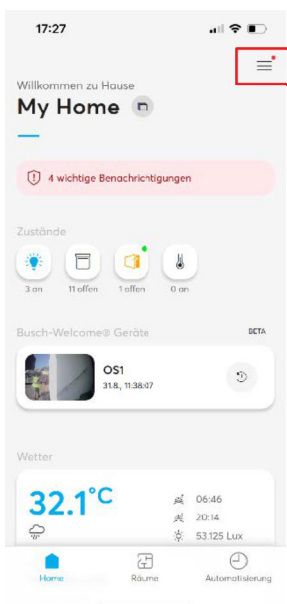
17:27

Willkommen zu Hause

My Home

4 wichtige Benachrichtigungen

Zustände

3 an

11 offen

1 offen

0 an

Busch-Welcome® Geräte

BETA

OS1

31.8., 11:38:07

Wetter

32.1°C

06:46

20:14

53.125 Lux

Home

Räume

Automatisierung